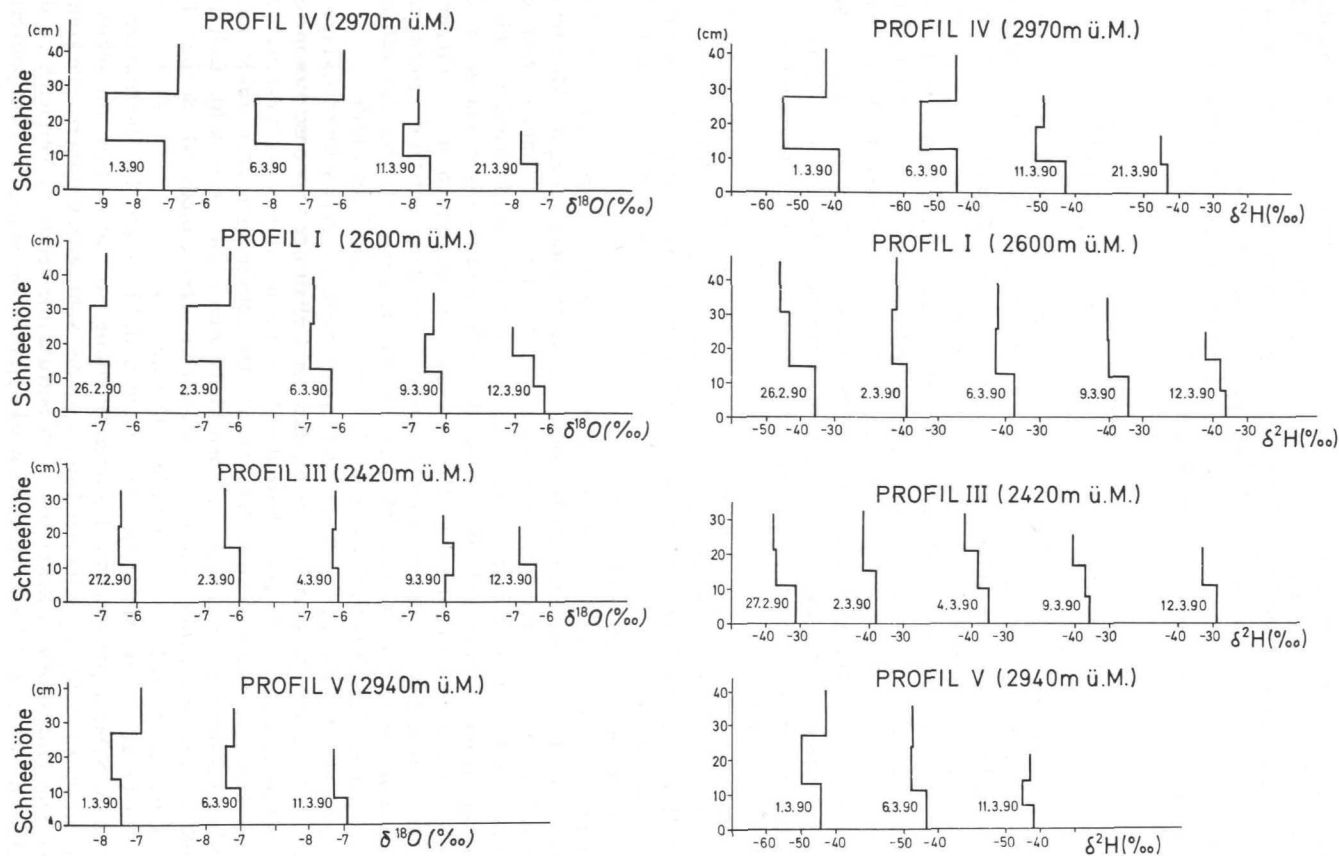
PROFIL IV (2970m ü.M.)

(cm)
40
30
20
10
0

Schneehöhe

1.3.90
6.3.90
11.3.90
21.3.90

-9 -8 -7 -6 -8 -7 -6 -8 -7 -8 -7 $\delta^{18}O$(‰)

PROFIL I (2600m ü.M.)

(cm)
40
30
20
10
0

Schneehöhe

26.2.90
2.3.90
6.3.90
9.3.90
12.3.90

-7 -6 -7 -6 -7 -6 -7 -6 -7 -6 $\delta^{18}O$(‰)

PROFIL III (2420m ü.M.)

(cm)
30
20
10
0

Schneehöhe

27.2.90
2.3.90
4.3.90
9.3.90
12.3.90

-7 -6 -7 -6 -7 -6 -7 -6 -7 -6 $\delta^{18}O$(‰)

PROFIL V (2940m ü.M.)

(cm)
30
20
10
0

Schneehöhe

1.3.90
6.3.90
11.3.90

-8 -7 -8 -7 -8 -7 $\delta^{18}O$(‰)

PROFIL IV (2970m ü.M.)

(cm)
40
30
20
10
0

1.3.90
6.3.90
11.3.90
21.3.90

-60 -50 -40 -60 -50 -40 -50 -40 -50 -40 -30 $\delta^2H$(‰)

PROFIL I (2600m ü.M.)

40
30
20
10
0

26.2.90
2.3.90
6.3.90
9.3.90
12.3.90

-50 -40 -30 -40 -30 -40 -30 -40 -30 -40 -30 $\delta^2H$(‰)

PROFIL III (2420m ü.M.)

30
20
10
0

27.2.90
2.3.90
4.3.90
9.3.90
12.3.90

-40 -30 -40 -30 -40 -30 -40 -30 -40 -30 $\delta^2H$(‰)

PROFIL V (2940m ü.M.)

40
30
20
10
0

1.3.90
6.3.90
11.3.90

-60 -50 -40 -50 -40 -50 -40 $\delta^2H$(‰)